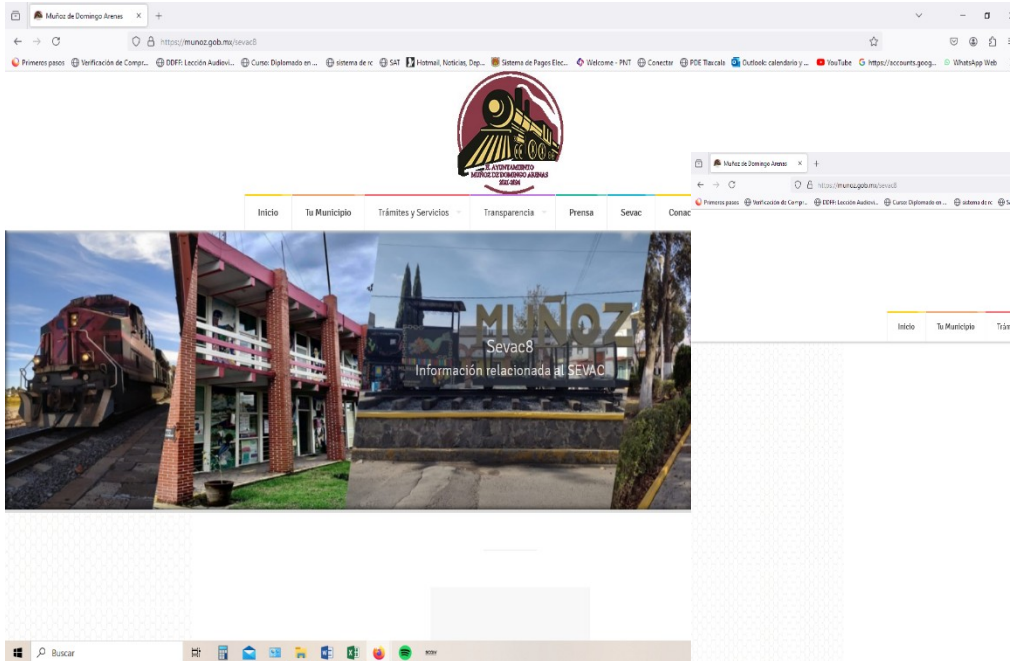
Muñoz de Domingo Arenas ×

https://munoz.gob.mx/sevac8

Primeros pasos | Verificación de Compr... | DDFF: Lección Audiovi... | Curso: Diplomado en ... | sistema de rc | SAT | Hotmail, Noticias, Dep... | Sistema de Pagos Elec... | Welcome - PNT | Conectar | PDE Tlaxcala | Outlook: calendario y ... | YouTube | https://accounts.goog... | WhatsApp Web

H. AYUNTAMIENTO MUÑOZ DE DOMINGO ARENAS 2021-2024

Inicio | Tu Municipio | Trámites y Servicios | Transparencia | Prensa | Sevac | Conac

MUÑOZ

Sevac8

Información relacionada al SEVAC

Muñoz de Domingo Arenas ×

https://munoz.gob.mx/sevac8

Primeros pasos | Verificación de Compr... | DDFF: Lección Audiovi... | Curso: Diplomado en ... | sistema de rc

Inicio | Tu Municipio | Trám

Buscar